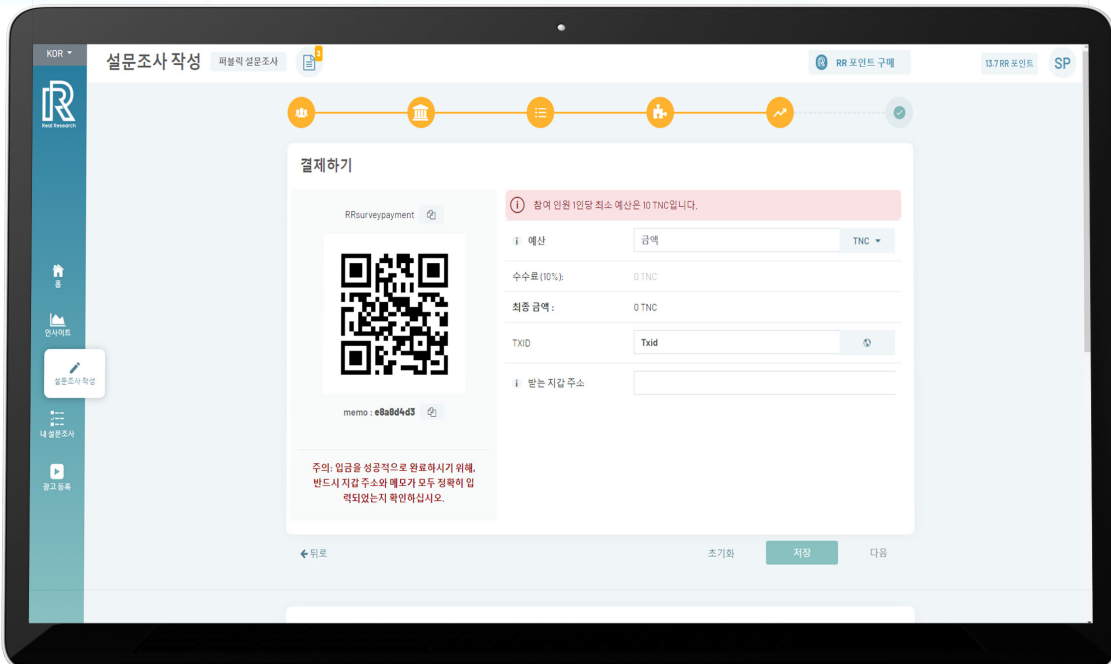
KOR

설문조사 작성 퍼블릭 설문조사 3

RR 포인트 구매 13.7 RR 포인트 SP

Real Research

결제하기

RRsurveypayment

memo : e8a8d4d3

주의: 입금을 성공적으로 완료하시기 위해, 반드시 지갑 주소와 메모가 모두 정확히 입력되었는지 확인하십시오.

참여 인원 1인당 최소 예산은 10 TNC입니다.

예산 금액 TNC

수수료 (10%): 0 TNC

최종 금액 : 0 TNC

TXID Txid

받는 지갑 주소

홈

인사이트

설문조사 작성

내 설문조사

광고 등록

뒤로

초기화 저장 다음